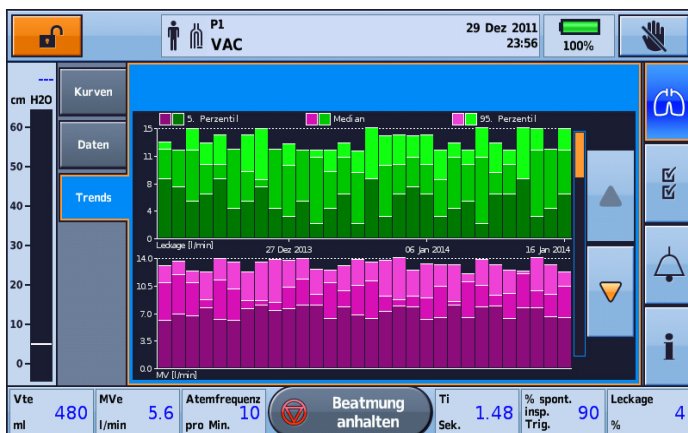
P1
VAC
29 Dez 2011
23:56
100%

---
cm H2O
60
50
40
30
20
10
0

Kurven
Daten
Trends

5. Perzentil
Median
95. Perzentil

15
11
8
4
0
Leckage [l/min]
27 Dez 2013
06 Jan 2014
16 Jan 2014

14.0
10.5
7.0
3.5
0.0
MV [l/min]

Vte
ml
480

MVe
l/min
5.6

Atemfrequenz
pro Min.
10

Beatmung anhalten

Ti
Sek.
1.48

% spont. insp. Trig.
90

Leckage
%
4